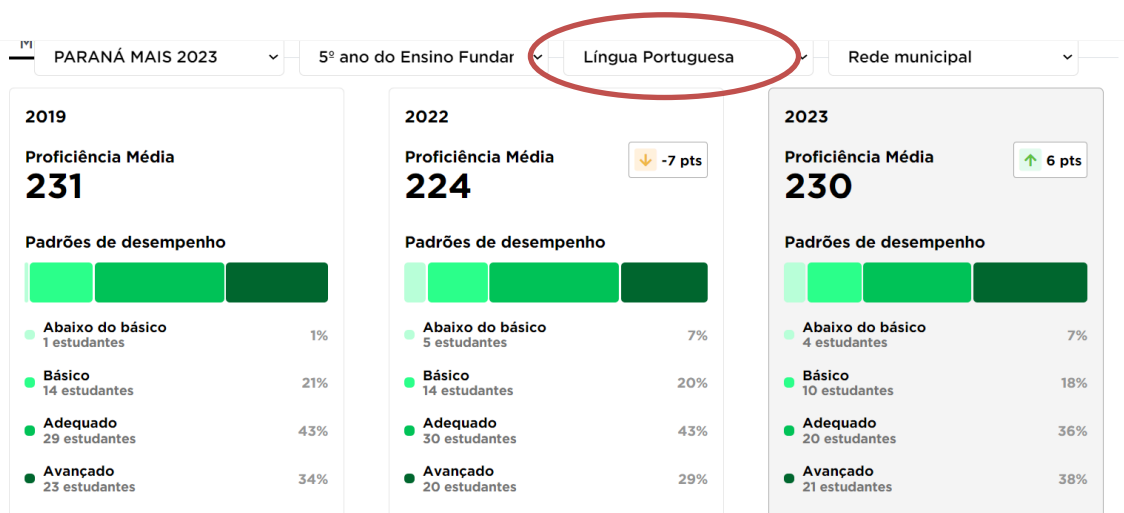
M

PARANÁ MAIS 2023

5º ano do Ensino Fundar

Língua Portuguesa

Rede municipal

2019

Proficiência Média
231

Padrões de desempenho

Abaixo do básico
1 estudantes
1%

Básico
14 estudantes
21%

Adequado
29 estudantes
43%

Avançado
23 estudantes
34%

2022

Proficiência Média
224

-7 pts

Padrões de desempenho

Abaixo do básico
5 estudantes
7%

Básico
14 estudantes
20%

Adequado
30 estudantes
43%

Avançado
20 estudantes
29%

2023

Proficiência Média
230

6 pts

Padrões de desempenho

Abaixo do básico
4 estudantes
7%

Básico
10 estudantes
18%

Adequado
20 estudantes
36%

Avançado
21 estudantes
38%